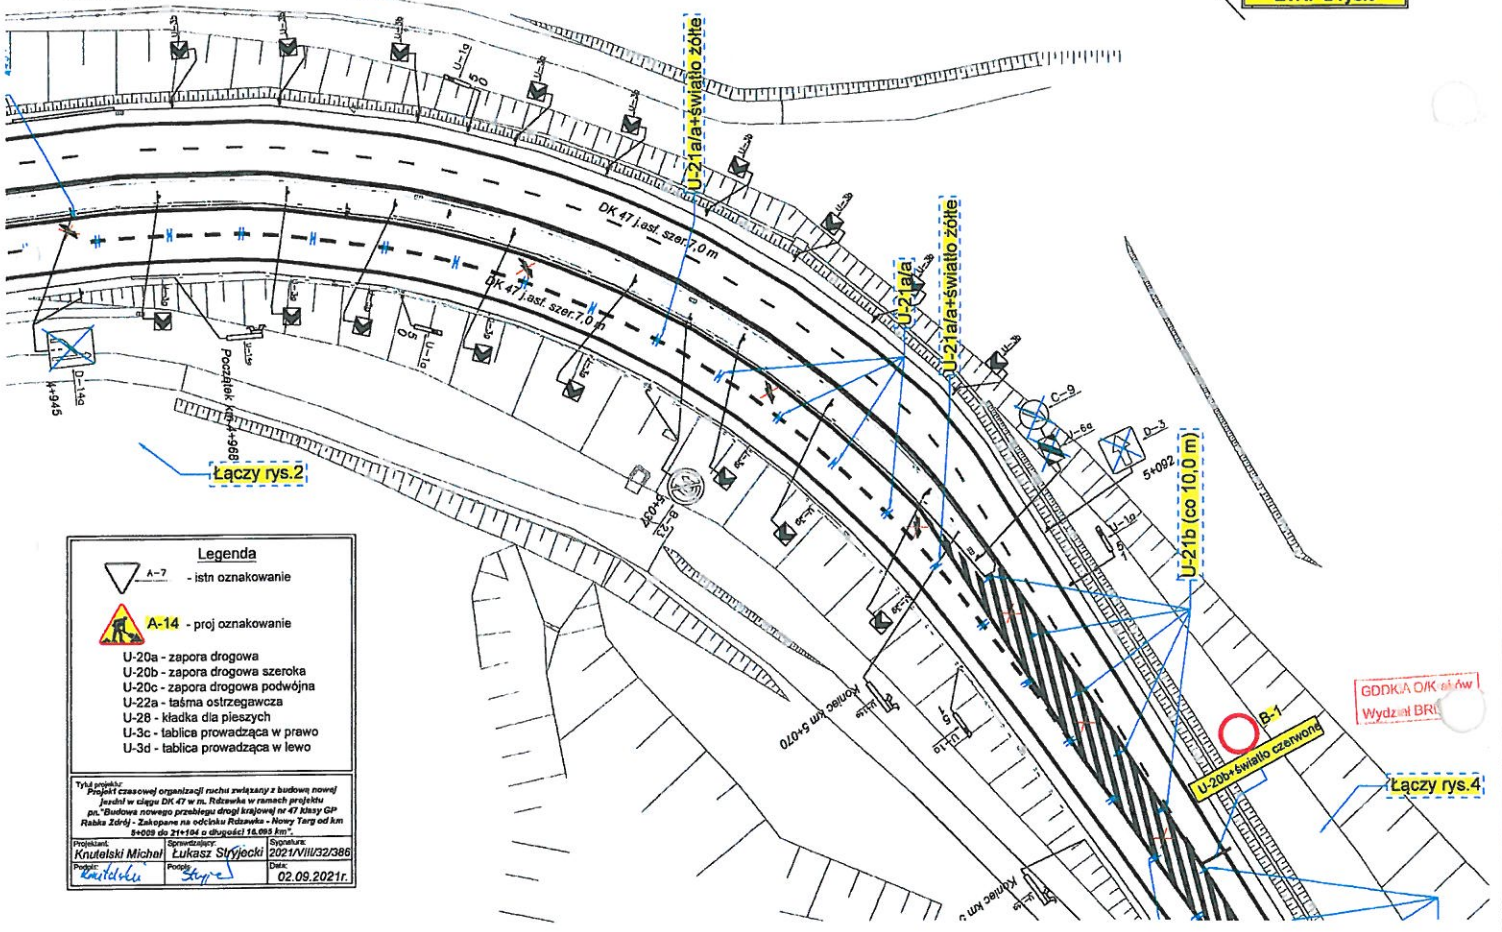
U-21a/a+światło żółte

DK 47 j.ast. szer.7,0 m

DK 47 j.ast. szer.7,0 m

U-21a/a

U-21a/a+światło żółte

C-9

D-3

5+092

U-21b (co 10,0 m)

B-1

U-20b+światło czerwone

GDDKiA O/K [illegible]

Wydział BR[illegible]

Łączy rys.4

Łączy rys.2

Początek km 4+968

D-1a

4+945

5+037

B-23

Koniec km 5+070

Koniec km 5+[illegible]

U-1a

U-3b

U-3c

U-5

U-6a

Legenda

A-7 - istn oznakowanie

A-14 - proj oznakowanie

U-20a - zapora drogowa
U-20b - zapora drogowa szeroka
U-20c - zapora drogowa podwójna
U-22a - taśma ostrzegawcza
U-28 - kładka dla pieszych
U-3c - tablica prowadząca w prawo
U-3d - tablica prowadząca w lewo

Tytuł projektu:
Projekt czasowej organizacji ruchu związany z budową nowej jezdni w ciągu DK 47 w m. Rdzawka w ramach projektu pn."Budowa nowego przebiegu drogi krajowej nr 47 klasy GP Rabka Zdrój - Zakopane na odcinku Rdzawka - Nowy Targ od km 5+009 do 21+104 o długości 16,095 km".

| Projektant: Knutelski Michał | Sprawdzający: Łukasz Stryjecki | Sygnatura: 2021/VIII/32/386 |
|---|---|---|
| Podpis: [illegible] | Podpis: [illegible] | Data: 02.09.2021r. |